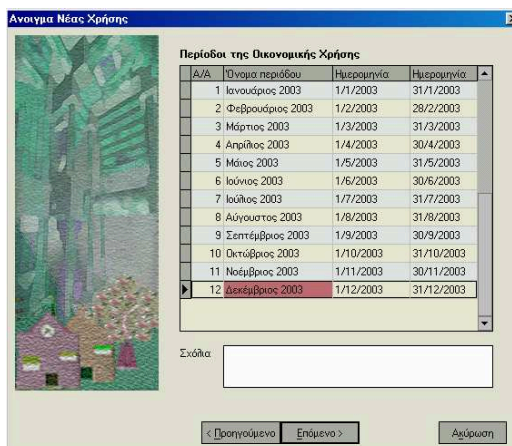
Ανοιγμα Νέας Χρήσης

Περίοδοι της Οικονομικής Χρήσης

| Α/Α | Όνομα περιόδου | Ημερομηνία | Ημερομηνία |
|---|---|---|---|
| 1 | Ιανουάριος 2003 | 1/1/2003 | 31/1/2003 |
| 2 | Φεβρουάριος 2003 | 1/2/2003 | 28/2/2003 |
| 3 | Μάρτιος 2003 | 1/3/2003 | 31/3/2003 |
| 4 | Απρίλιος 2003 | 1/4/2003 | 30/4/2003 |
| 5 | Μάιος 2003 | 1/5/2003 | 31/5/2003 |
| 6 | Ιούνιος 2003 | 1/6/2003 | 30/6/2003 |
| 7 | Ιούλιος 2003 | 1/7/2003 | 31/7/2003 |
| 8 | Αύγουστος 2003 | 1/8/2003 | 31/8/2003 |
| 9 | Σεπτέμβριος 2003 | 1/9/2003 | 30/9/2003 |
| 10 | Οκτώβριος 2003 | 1/10/2003 | 31/10/2003 |
| 11 | Νοέμβριος 2003 | 1/11/2003 | 30/11/2003 |
| 12 | Δεκέμβριος 2003 | 1/12/2003 | 31/12/2003 |

Σχόλια

< Προηγούμενο   Επόμενο >   Ακύρωση